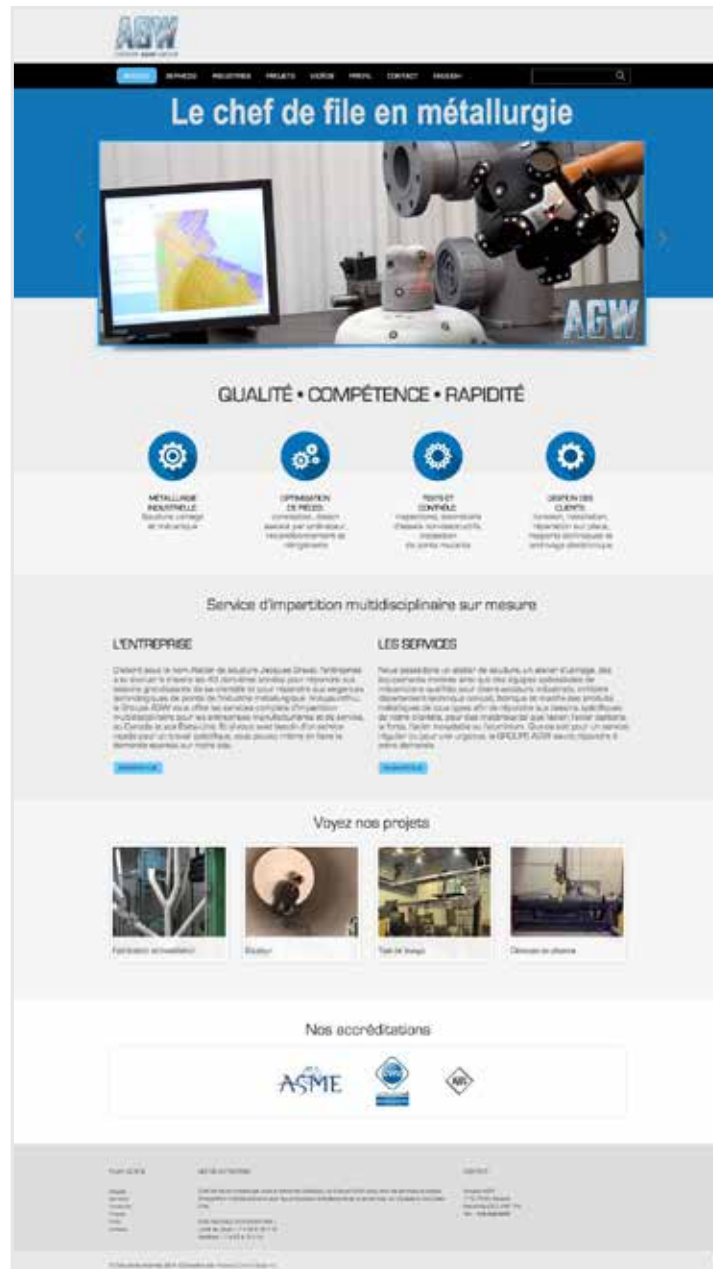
AGW

ACCUEIL SERVICES INDUSTRIES PROJETS VIDÉOS PROFIL CONTACT ENGLISH

Le chef de file en métallurgie

AGW

QUALITÉ • COMPÉTENCE • RAPIDITÉ

MÉTALLURGIE INDUSTRIELLE
Soudure, usinage et mécanique

OPTIMISATION DE PIÈCES
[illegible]

TESTS ET CONTRÔLE
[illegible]

GESTION DES CLIENTS
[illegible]

Service d'impartition multidisciplinaire sur mesure

L'ENTREPRISE

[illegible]

LES SERVICES

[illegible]

Voyez nos projets

Fabrication et installation

Soudure

Table de levage

Découpe au plasma

Nos accréditations

ASME

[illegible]